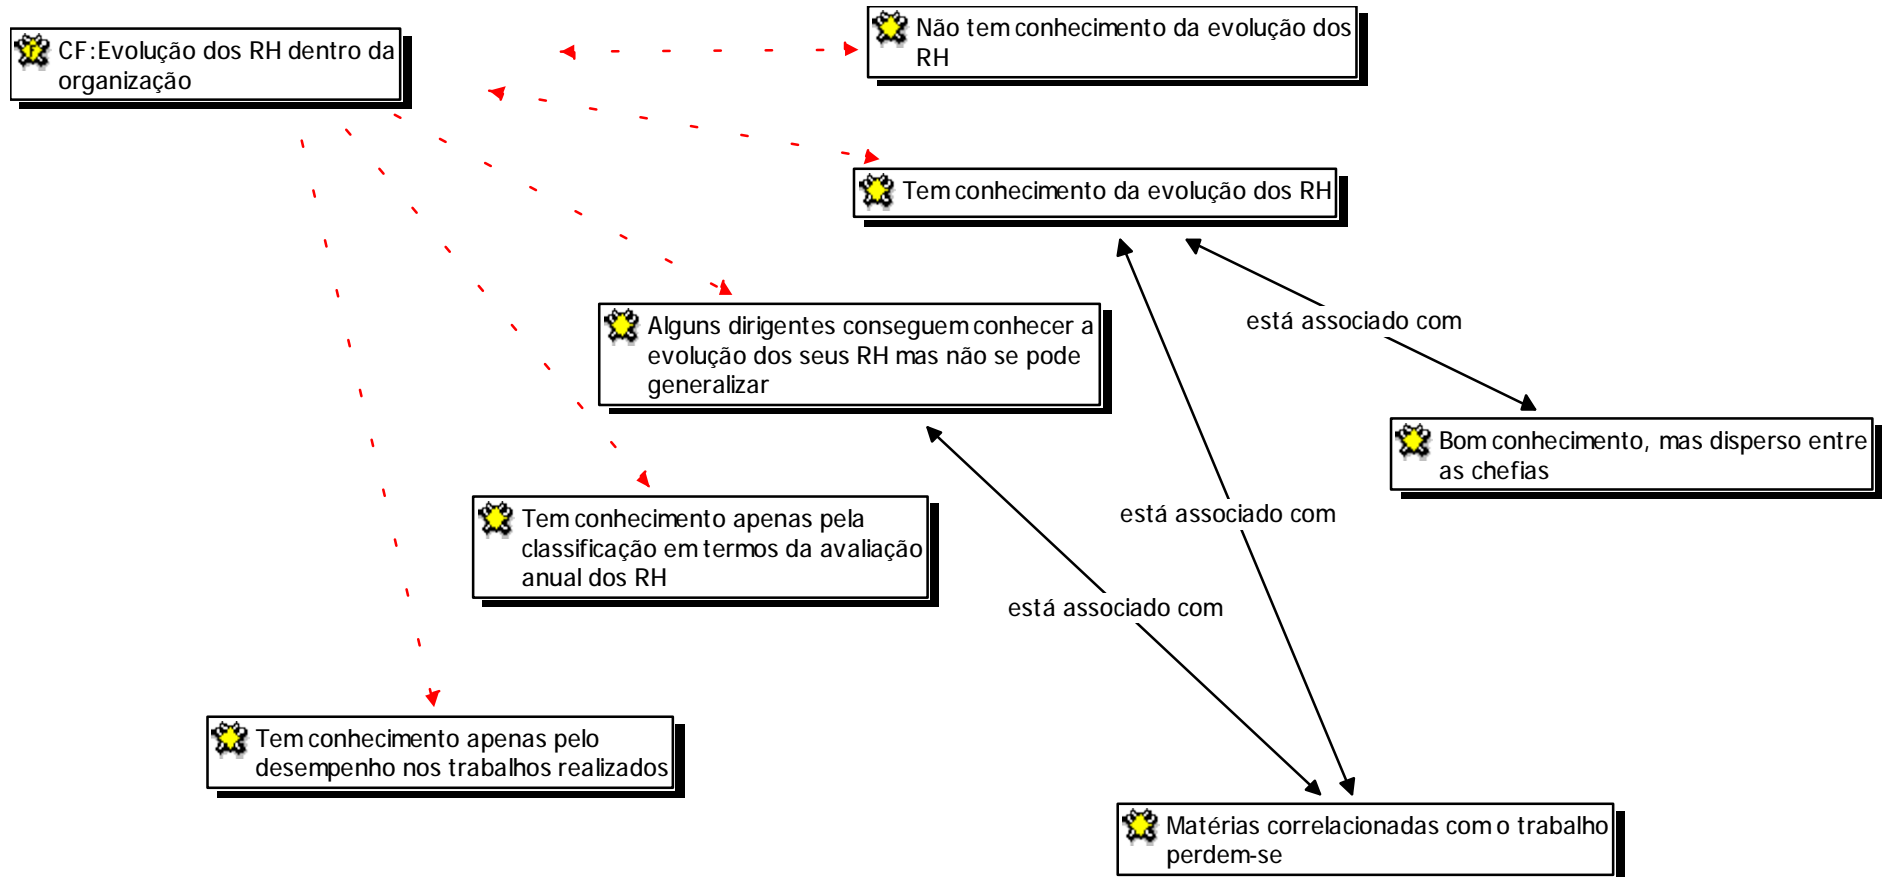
CF:Evolução dos RH dentro da organização

Não tem conhecimento da evolução dos RH

Tem conhecimento da evolução dos RH

está associado com

Alguns dirigentes conseguem conhecer a evolução dos seus RH mas não se pode generalizar

Bom conhecimento, mas disperso entre as chefias

está associado com

Tem conhecimento apenas pela classificação em termos da avaliação anual dos RH

está associado com

Tem conhecimento apenas pelo desempenho nos trabalhos realizados

Matérias correlacionadas com o trabalho perdem-se